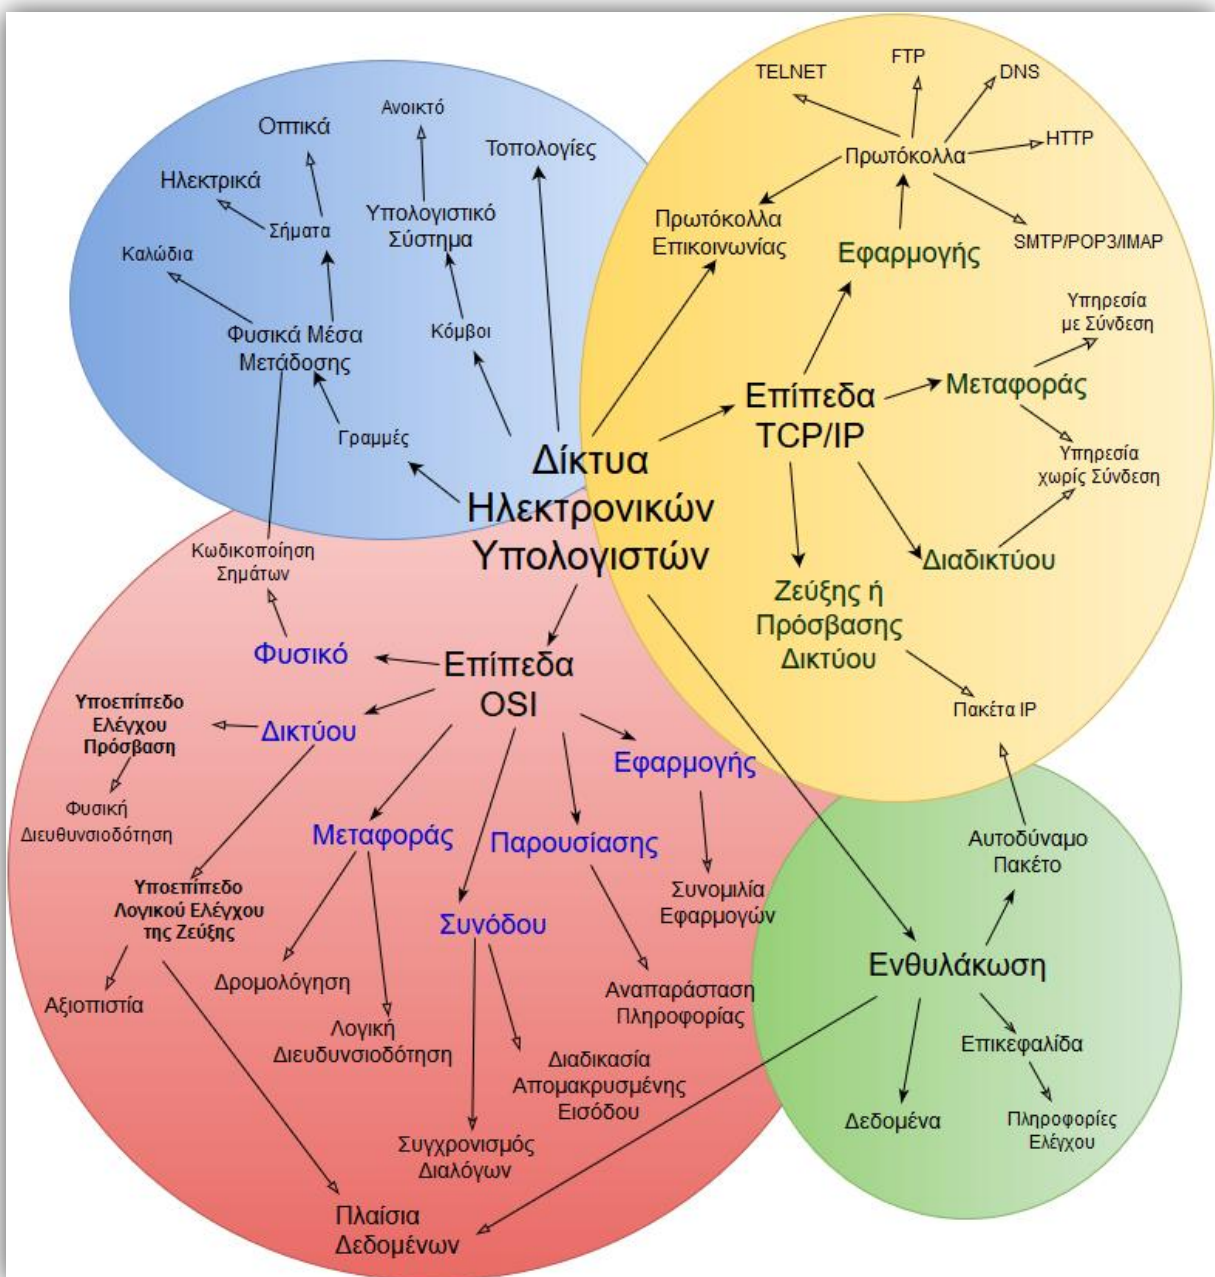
Οπτικά

Ανοικτό

Τοπολογίες

Ηλεκτρικά

Σήματα

Υπολογιστικό Σύστημα

Καλώδια

Φυσικά Μέσα Μετάδοσης

Κόμβοι

Γραμμές

TELNET

FTP

DNS

HTTP

Πρωτόκολλα

Πρωτόκολλα Επικοινωνίας

Εφαρμογής

SMTP/POP3/IMAP

Υπηρεσία με Σύνδεση

Επίπεδα TCP/IP

Μεταφοράς

Υπηρεσία χωρίς Σύνδεση

Δίκτυα Ηλεκτρονικών Υπολογιστών

Διαδικτύου

Κωδικοποίηση Σημάτων

Ζεύξης ή Πρόσβασης Δικτύου

Φυσικό

Επίπεδα OSI

Υποεπίπεδο Ελέγχου Πρόσβαση

Δικτύου

Πακέτα IP

Εφαρμογής

Φυσική Διευθυνσιοδότηση

Μεταφοράς

Παρουσίασης

Αυτοδύναμο Πακέτο

Υποεπίπεδο Λογικού Ελέγχου της Ζεύξης

Συνομιλία Εφαρμογών

Συνόδου

Ενθυλάκωση

Αξιοπιστία

Δρομολόγηση

Αναπαράσταση Πληροφορίας

Λογική Διευθυνσιοδότηση

Επικεφαλίδα

Διαδικασία Απομακρυσμένης Εισόδου

Δεδομένα

Πληροφορίες Ελέγχου

Συγχρονισμός Διαλόγων

Πλαίσια Δεδομένων